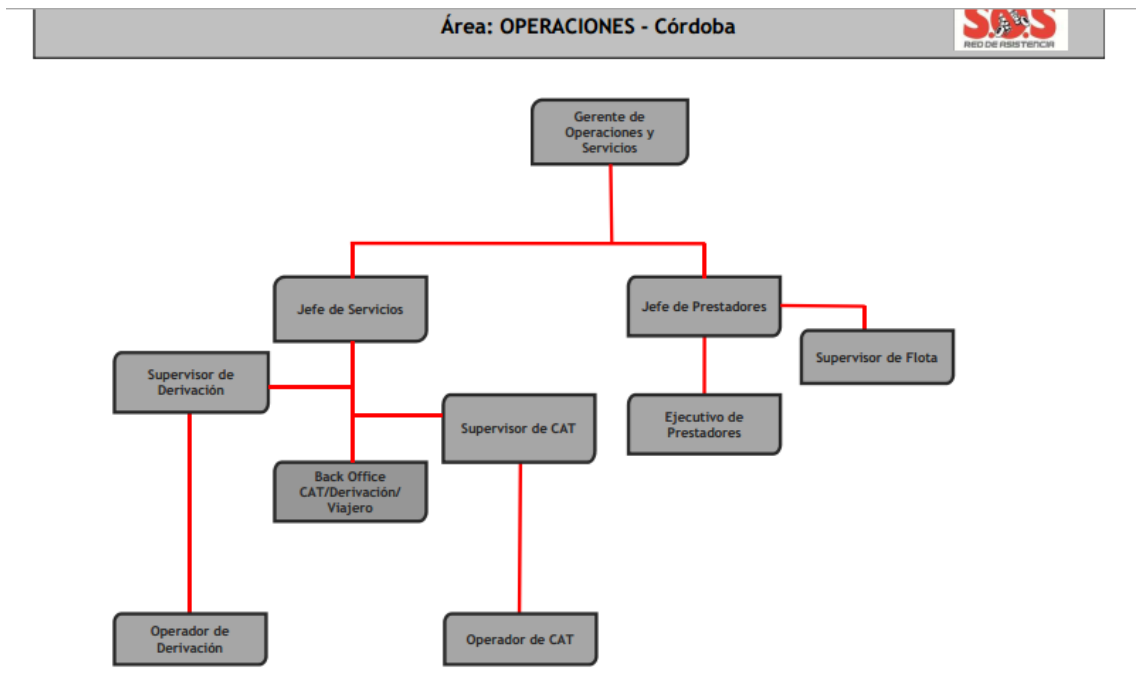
Área: OPERACIONES - Córdoba

SOS
RED DE ASISTENCIA

Gerente de Operaciones y Servicios

Jefe de Servicios

Jefe de Prestadores

Supervisor de Flota

Supervisor de Derivación

Supervisor de CAT

Ejecutivo de Prestadores

Back Office CAT/Derivación/ Viajero

Operador de Derivación

Operador de CAT